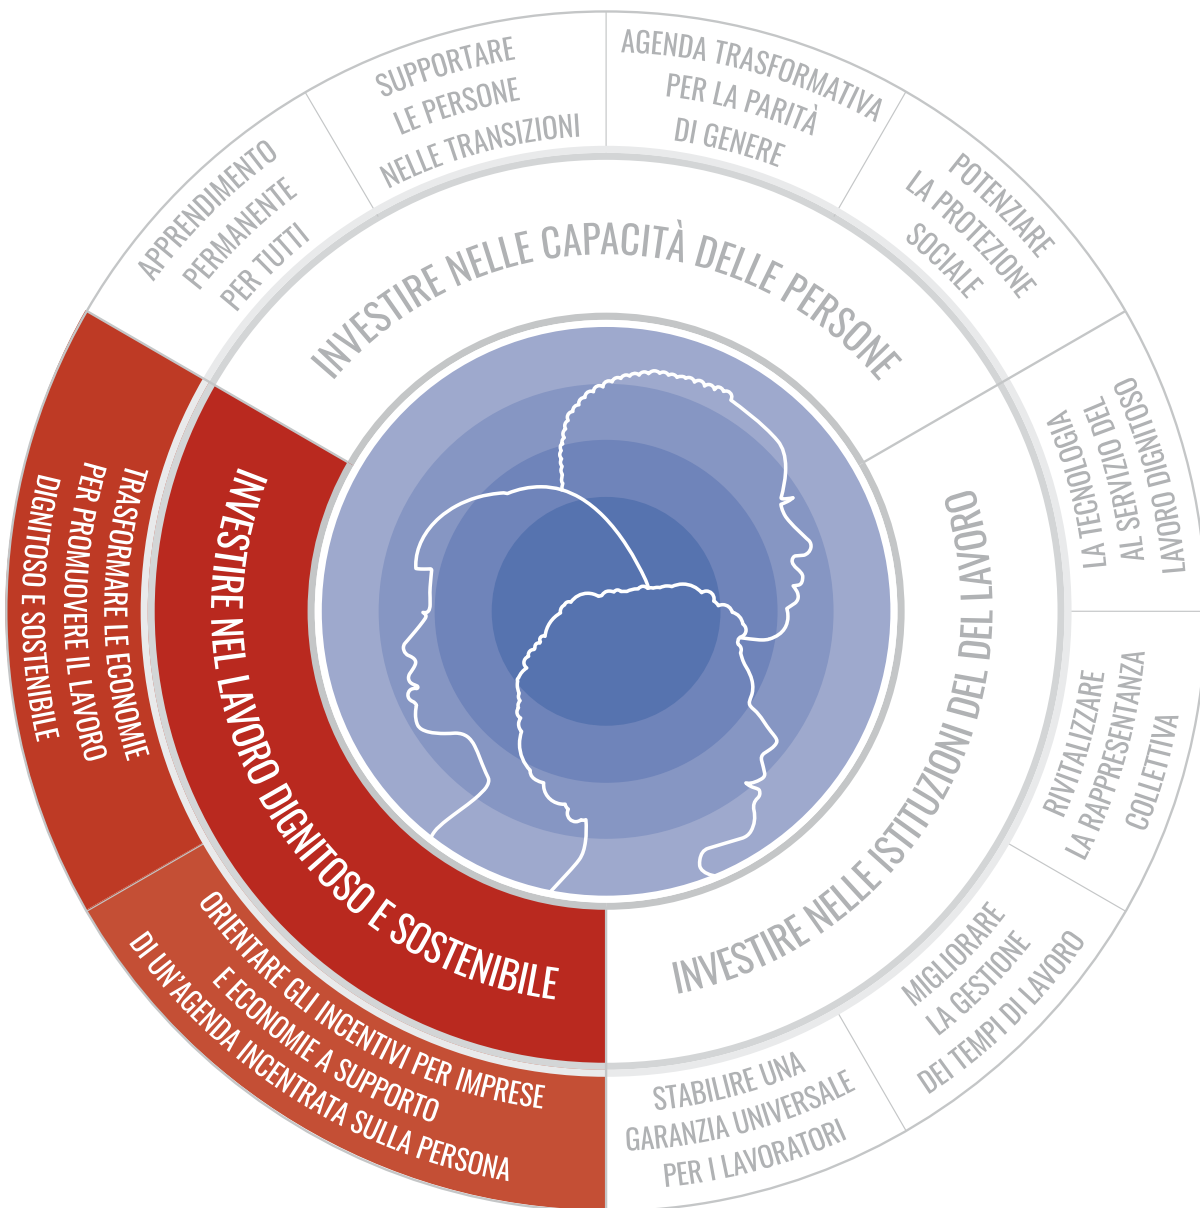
APPRENDIMENTO PERMANENTE PER TUTTI

SUPPORTARE LE PERSONE NELLE TRANSIZIONI

AGENDA TRASFORMATIVA PER LA PARITÀ DI GENERE

POTENZIARE LA PROTEZIONE SOCIALE

INVESTIRE NELLE CAPACITÀ DELLE PERSONE

LA TECNOLOGIA AL SERVIZIO DEL LAVORO DIGNITOSO

INVESTIRE NELLE ISTITUZIONI DEL LAVORO

RIVITALIZZARE LA RAPPRESENTANZA COLLETTIVA

MIGLIORARE LA GESTIONE DEI TEMPI DI LAVORO

STABILIRE UNA GARANZIA UNIVERSALE PER I LAVORATORI

TRASFORMARE LE ECONOMIE PER PROMUOVERE IL LAVORO DIGNITOSO E SOSTENIBILE

INVESTIRE NEL LAVORO DIGNITOSO E SOSTENIBILE

ORIENTARE GLI INCENTIVI PER IMPRESE E ECONOMIE A SUPPORTO DI UN'AGENDA INCENTRATA SULLA PERSONA